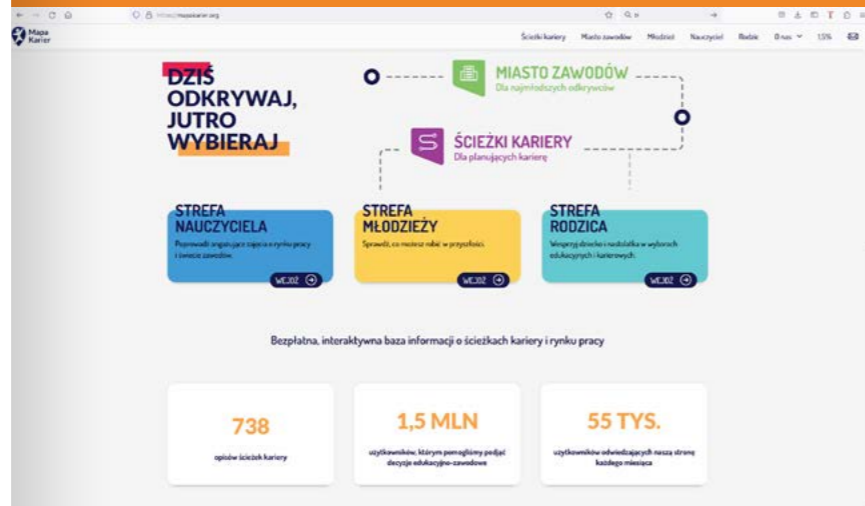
https://mapakarier.org

Mapa Karier

Ścieżki kariery Miasto zawodów Młodzież Nauczyciel Rodzic O nas 15%

DZIŚ ODKRYWAJ, JUTRO WYBIERAJ

MIASTO ZAWODÓW
Dla najmłodszych odkrywców

ŚCIEŻKI KARIERY
Dla planujących karierę

STREFA NAUCZYCIELA
Poprowadź angażujące zajęcia o rynku pracy i świecie zawodów.
WEJDŹ

STREFA MŁODZIEŻY
Sprawdź, co możesz robić w przyszłości.
WEJDŹ

STREFA RODZICA
Wesprzyj dziecko i nastolatka w wyborach edukacyjnych i karierowych.
WEJDŹ

Bezpłatna, interaktywna baza informacji o ścieżkach kariery i rynku pracy

738
opisów ścieżek kariery

1,5 MLN
użytkowników, którym pomogliśmy podjąć decyzje edukacyjno-zawodowe

55 TYS.
użytkowników odwiedzających naszą stronę każdego miesiąca